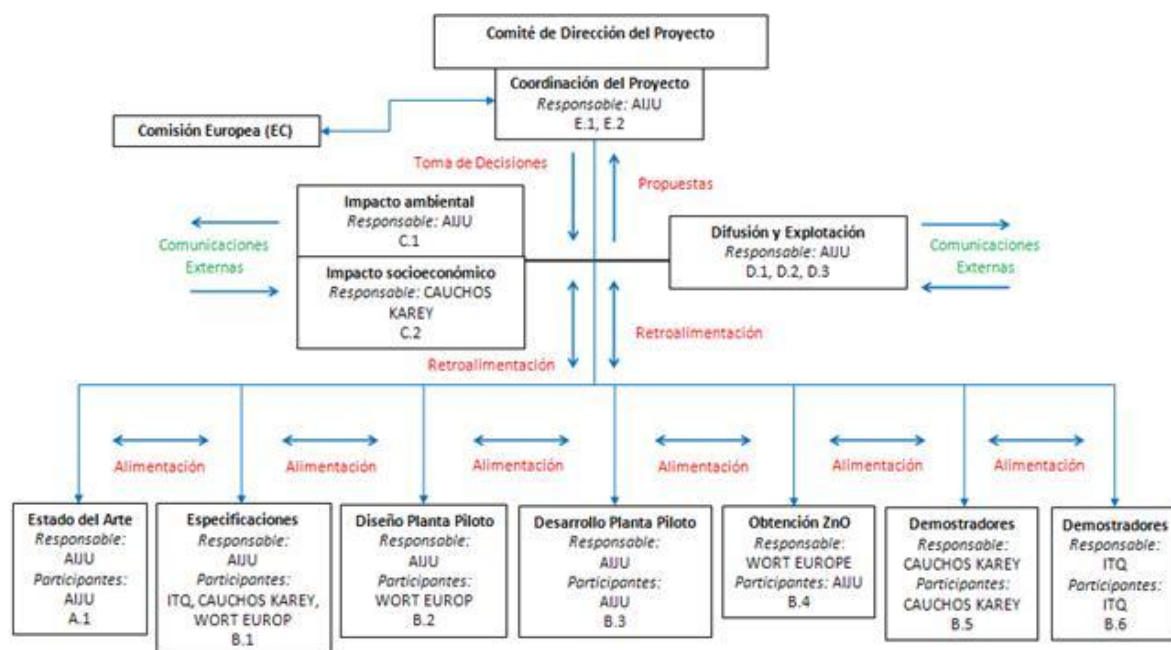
Comité de Dirección del Proyecto

Coordinación del Proyecto
Responsable: AIJU
E.1, E.2

Comisión Europea (EC)

Toma de Decisiones

Propuestas

Impacto ambiental
Responsable: AIJU
C.1

Impacto socioeconómico
Responsable: CAUCHOS KAREY
C.2

Comunicaciones Externas

Difusión y Explotación
Responsable: AIJU
D.1, D.2, D.3

Comunicaciones Externas

Retroalimentación

Retroalimentación

Alimentación

Alimentación

Alimentación

Alimentación

Alimentación

Alimentación

Estado del Arte
Responsable:
AIJU
Participantes:
AIJU
A.1

Especificaciones
Responsable:
AIJU
Participantes:
ITQ, CAUCHOS KAREY, WORT EUROP
B.1

Diseño Planta Piloto
Responsable:
AIJU
Participantes:
WORT EUROP
B.2

Desarrollo Planta Piloto
Responsable:
AIJU
Participantes:
AIJU
B.3

Obtención ZnO
Responsable:
WORT EUROPE
Participantes: AIJU
B.4

Demostradores
Responsable:
CAUCHOS KAREY
Participantes:
CAUCHOS KAREY
B.5

Demostradores
Responsable:
ITQ
Participantes:
ITQ
B.6